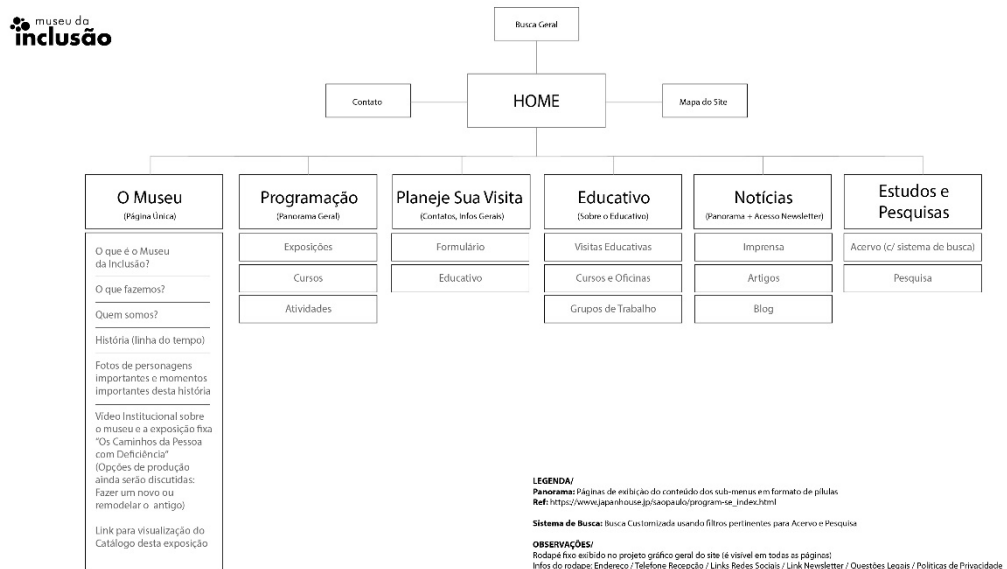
museu da
inclusão

Busca Geral

Contato

HOME

Mapa do Site

O Museu
(Página Única)

O que é o Museu da Inclusão?

O que fazemos?

Quem somos?

História (linha do tempo)

Fotos de personagens importantes e momentos importantes desta história

Vídeo Institucional sobre o museu e a exposição fixa "Os Caminhos da Pessoa com Deficiência" (Opções de produção ainda serão discutidas: Fazer um novo ou remodelar o antigo)

Link para visualização do Catálogo desta exposição

Programação
(Panorama Geral)

Exposições

Cursos

Atividades

Planeje Sua Visita
(Contatos, Infos Gerais)

Formulário

Educativo

Educativo
(Sobre o Educativo)

Visitas Educativas

Cursos e Oficinas

Grupos de Trabalho

Notícias
(Panorama + Acesso Newsletter)

Imprensa

Artigos

Blog

Estudos e Pesquisas

Acervo (c/ sistema de busca)

Pesquisa

LEGENDA/
Panorama: Páginas de exibição do conteúdo dos sub-menus em formato de pílulas
Ref: https://www.japanhouse.jp/saopaulo/program-se_index.html

Sistema de Busca: Busca Customizada usando filtros pertinentes para Acervo e Pesquisa

OBSERVAÇÕES/
Rodapé fixo exibido no projeto gráfico geral do site (é visível em todas as páginas)
Infos do rodapé: Endereço / Telefone Recepção / Links Redes Sociais / Link Newsletter / Questões Legais / Políticas de Privacidade